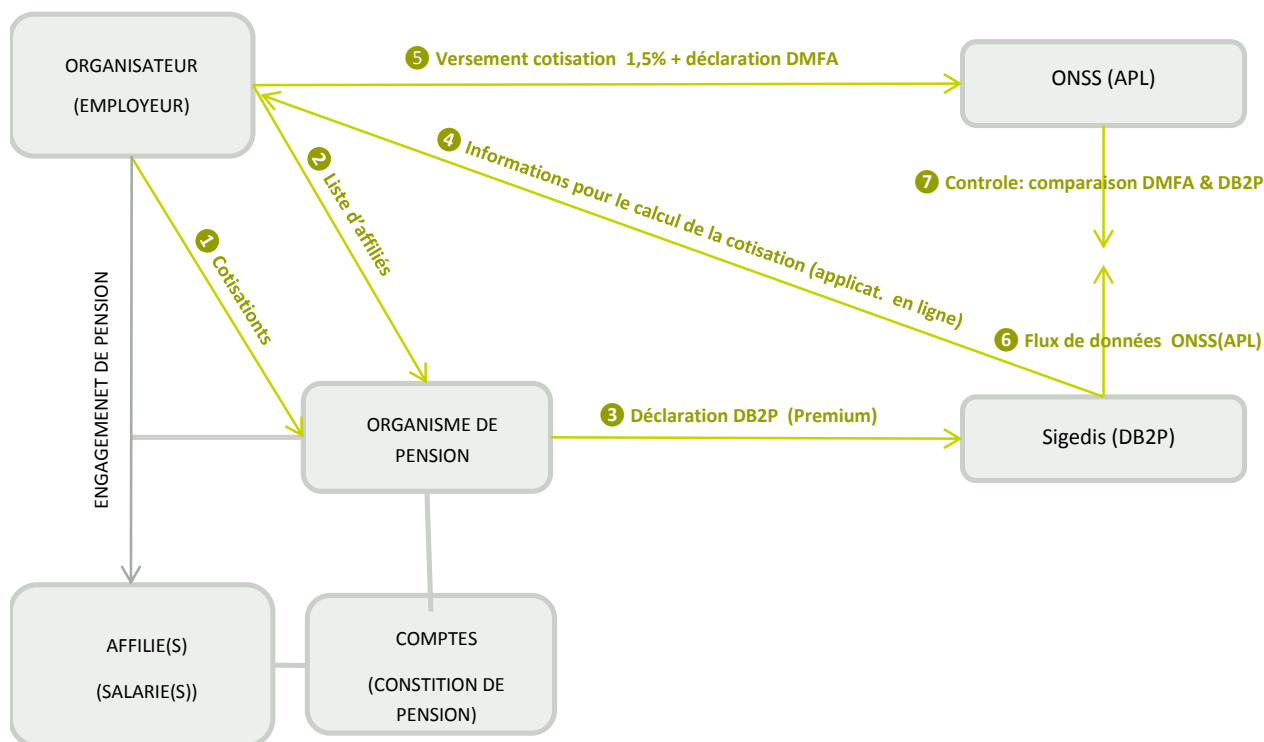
ORGANISATEUR
(EMPLOYEUR)

5 Versement cotisation 1,5% + déclaration DMFA

ONSS (APL)

4 Informations pour le calcul de la cotisation (applicat. en ligne)

2 Liste d'affiliés

1 Cotisationts

7 Controle: comparaison DMFA & DB2P

6 Flux de données ONSS(APL)

ENGAGEMENET DE PENSION

ORGANISME DE PENSION

3 Déclaration DB2P (Premium)

Sigedis (DB2P)

AFFILIE(S)
(SALARIE(S))

COMPTES
(CONSTITION DE PENSION)